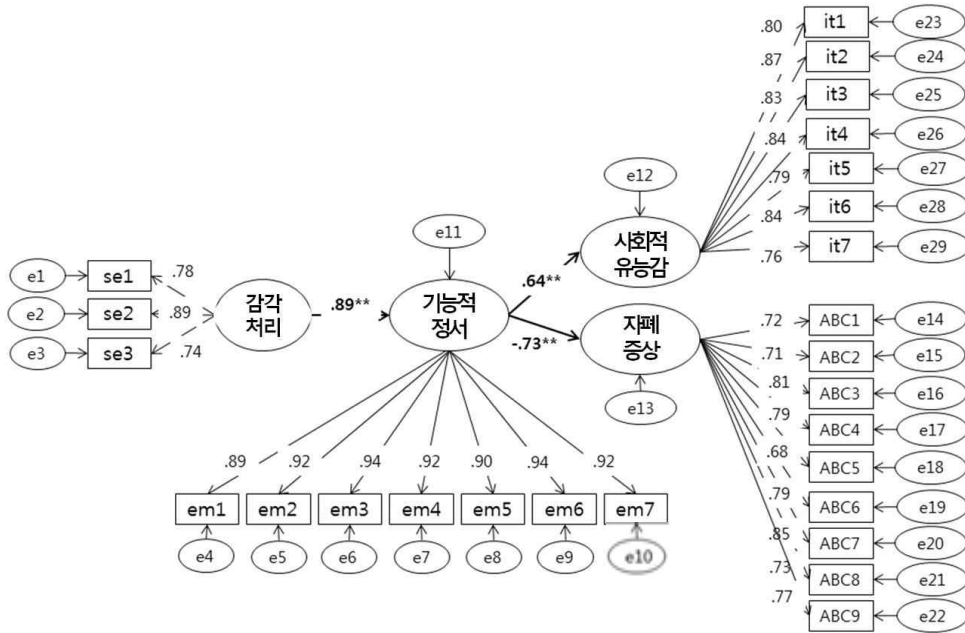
.80 it1 e23
.87 it2 e24
.83 it3 e25
.84 it4 e26
.79 it5 e27
.84 it6 e28
.76 it7 e29

e12
시회적 유능감

e11
기능적 정서

.64**
-.73**

e1 se1 .78
e2 se2 .89
e3 se3 .74

감각 처리

.89**

자폐 증상

e13

.72 ABC1 e14
.71 ABC2 e15
.81 ABC3 e16
.79 ABC4 e17
.68 ABC5 e18
.79 ABC6 e19
.85 ABC7 e20
.73 ABC8 e21
.77 ABC9 e22

.89 .92 .94 .92 .90 .94 .92
em1 em2 em3 em4 em5 em6 em7
e4 e5 e6 e7 e8 e9 e10